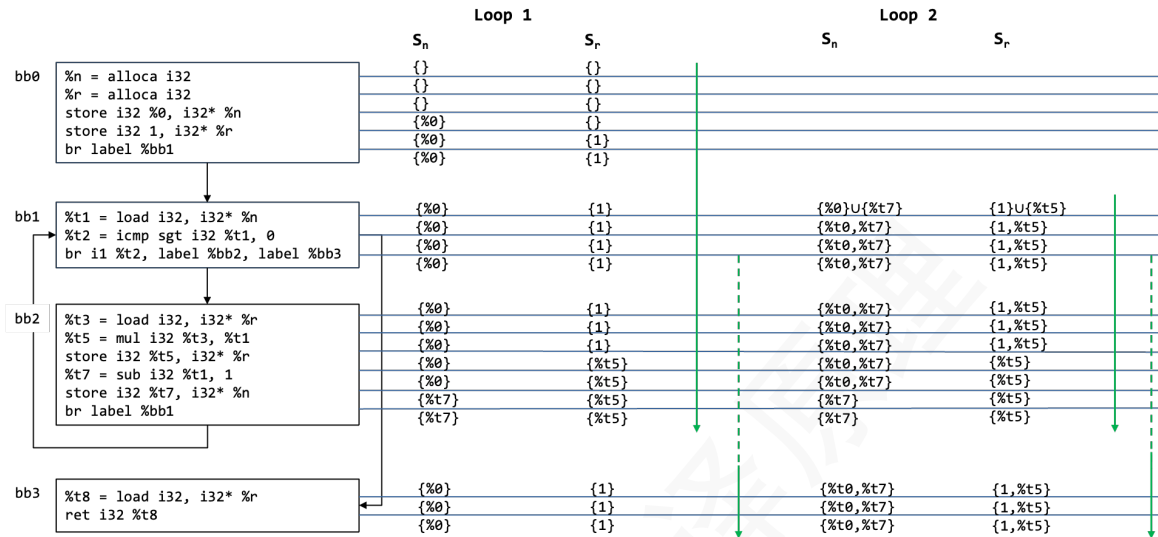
Loop 1

Loop 2

| | | $S_n$ | $S_r$ | $S_n$ | $S_r$ |
|---|---|---|---|---|---|
| bb0 | | {} | {} | | |
| | %n = alloca i32 | {} | {} | | |
| | %r = alloca i32 | {} | {} | | |
| | store i32 %0, i32* %n | {%0} | {} | | |
| | store i32 1, i32* %r | {%0} | {1} | | |
| | br label %bb1 | {%0} | {1} | | |
| bb1 | | {%0} | {1} | {%0}∪{%t7} | {1}∪{%t5} |
| | %t1 = load i32, i32* %n | {%0} | {1} | {%t0,%t7} | {1,%t5} |
| | %t2 = icmp sgt i32 %t1, 0 | {%0} | {1} | {%t0,%t7} | {1,%t5} |
| | br i1 %t2, label %bb2, label %bb3 | {%0} | {1} | {%t0,%t7} | {1,%t5} |
| bb2 | | {%0} | {1} | {%t0,%t7} | {1,%t5} |
| | %t3 = load i32, i32* %r | {%0} | {1} | {%t0,%t7} | {1,%t5} |
| | %t5 = mul i32 %t3, %t1 | {%0} | {1} | {%t0,%t7} | {1,%t5} |
| | store i32 %t5, i32* %r | {%0} | {%t5} | {%t0,%t7} | {%t5} |
| | %t7 = sub i32 %t1, 1 | {%0} | {%t5} | {%t0,%t7} | {%t5} |
| | store i32 %t7, i32* %n | {%t7} | {%t5} | {%t7} | {%t5} |
| | br label %bb1 | {%t7} | {%t5} | {%t7} | {%t5} |
| bb3 | | {%0} | {1} | {%t0,%t7} | {1,%t5} |
| | %t8 = load i32, i32* %r | {%0} | {1} | {%t0,%t7} | {1,%t5} |
| | ret i32 %t8 | {%0} | {1} | {%t0,%t7} | {1,%t5} |